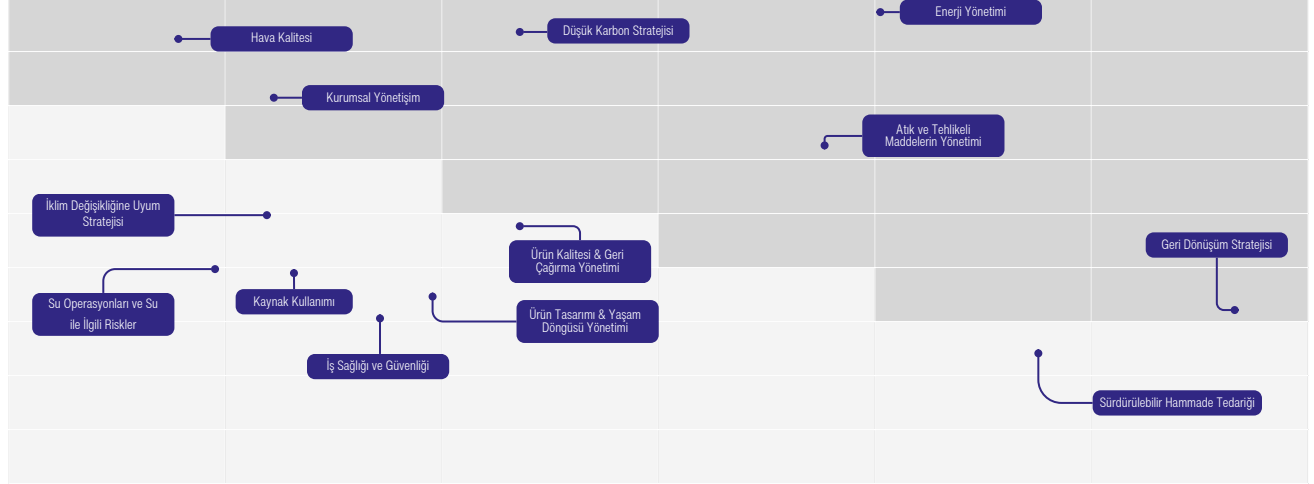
Enerji Yönetimi

Hava Kalitesi

Düşük Karbon Stratejisi

Kurumsal Yönetişim

Atık ve Tehlikeli Maddelerin Yönetimi

İklim Değişikliğine Uyum Stratejisi

Ürün Kalitesi & Geri Çağırma Yönetimi

Geri Dönüşüm Stratejisi

Su Operasyonları ve Su ile İlgili Riskler

Kaynak Kullanımı

Ürün Tasarımı & Yaşam Döngüsü Yönetimi

İş Sağlığı ve Güvenliği

Sürdürülebilir Hammade Tedariği